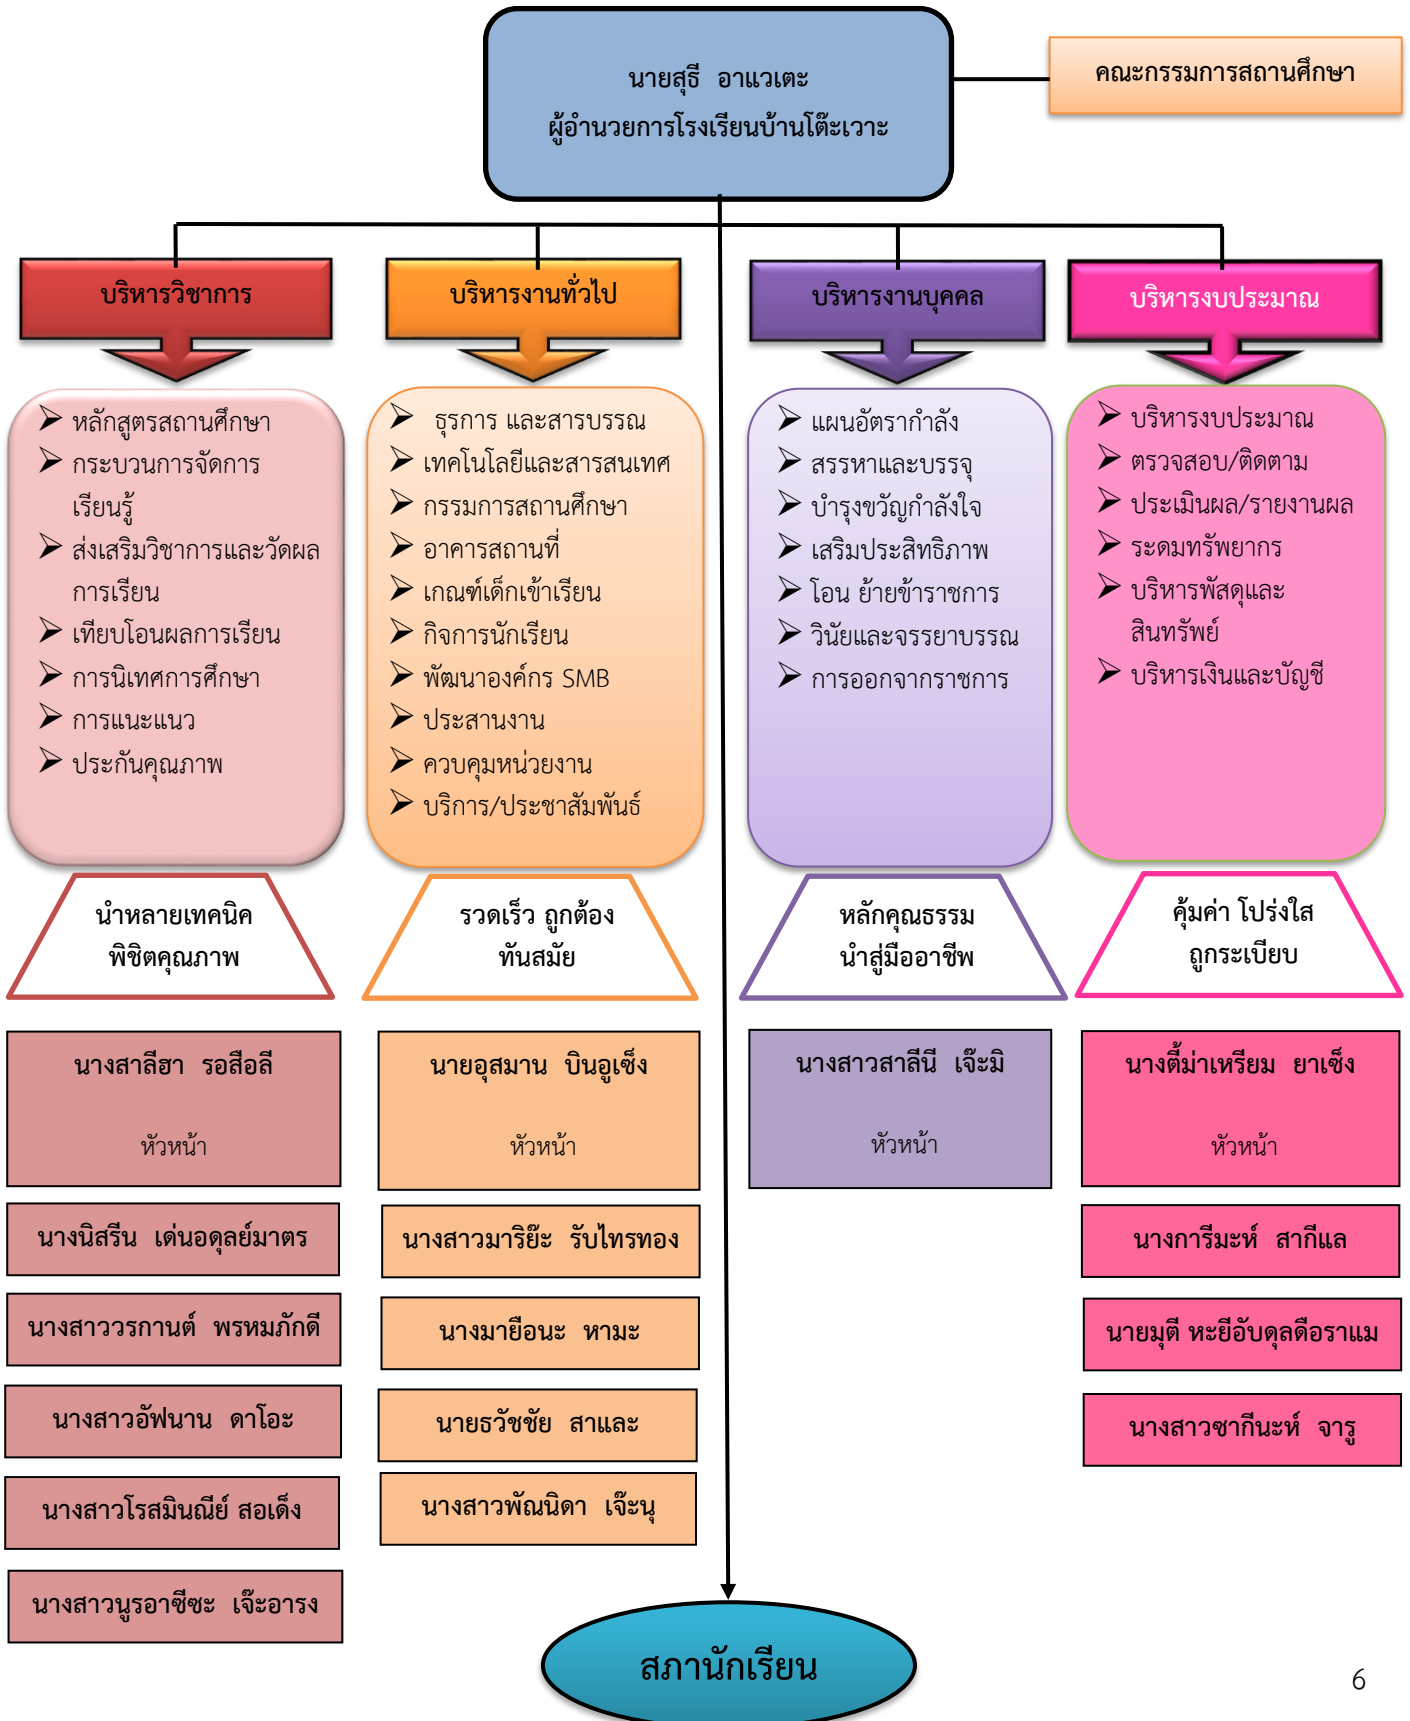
นายสุธี อาแวเตะ
ผู้อำนวยการโรงเรียนบ้านโต๊ะเวาะ

คณะกรรมการสถานศึกษา

บริหารวิชาการ

➢ หลักสูตรสถานศึกษา
➢ กระบวนการจัดการเรียนรู้
➢ ส่งเสริมวิชาการและวัดผลการเรียน
➢ เทียบโอนผลการเรียน
➢ การนิเทศการศึกษา
➢ การแนะแนว
➢ ประกันคุณภาพ

นำหลายเทคนิค
พิชิตคุณภาพ

นางสาลีฮา รอสือลี
หัวหน้า

นางนิสรีน เด่นอดุลย์มาตร

นางสาววรกานต์ พรหมภักดี

นางสาวอัฟนาน ดาโอะ

นางสาวโรสมินณีย์ สอเด็ง

นางสาวนูรอาซีซะ เจ๊ะอารง

บริหารงานทั่วไป

➢ ธุรการ และสารบรรณ
➢ เทคโนโลยีและสารสนเทศ
➢ กรรมการสถานศึกษา
➢ อาคารสถานที่
➢ เกณฑ์เด็กเข้าเรียน
➢ กิจการนักเรียน
➢ พัฒนาองค์กร SMB
➢ ประสานงาน
➢ ควบคุมหน่วยงาน
➢ บริการ/ประชาสัมพันธ์

รวดเร็ว ถูกต้อง
ทันสมัย

นายอุสมาน บินอูเซ็ง
หัวหน้า

นางสาวมาริยัะ รับไทรทอง

นางมายือนะ หามะ

นายธวัชชัย สาและ

นางสาวพัณนิดา เจ๊ะนุ

บริหารงานบุคคล

➢ แผนอัตรากำลัง
➢ สรรหาและบรรจุ
➢ บำรุงขวัญกำลังใจ
➢ เสริมประสิทธิภาพ
➢ โอน ย้ายข้าราชการ
➢ วินัยและจรรยาบรรณ
➢ การออกจากราชการ

หลักคุณธรรม
นำสู่มืออาชีพ

นางสาวสาลีนี เจ๊ะมิ
หัวหน้า

บริหารงบประมาณ

➢ บริหารงบประมาณ
➢ ตรวจสอบ/ติดตาม
➢ ประเมินผล/รายงานผล
➢ ระดมทรัพยากร
➢ บริหารพัสดุและสินทรัพย์
➢ บริหารเงินและบัญชี

คุ้มค่า โปร่งใส
ถูกระเบียบ

นางตี้ม่าเหรียม ยาเซ็ง
หัวหน้า

นางการีมะห์ สากีแล

นายมุตี หะยีอับดุลดือราแม

นางสาวซากีนะห์ จารู

สภานักเรียน

6